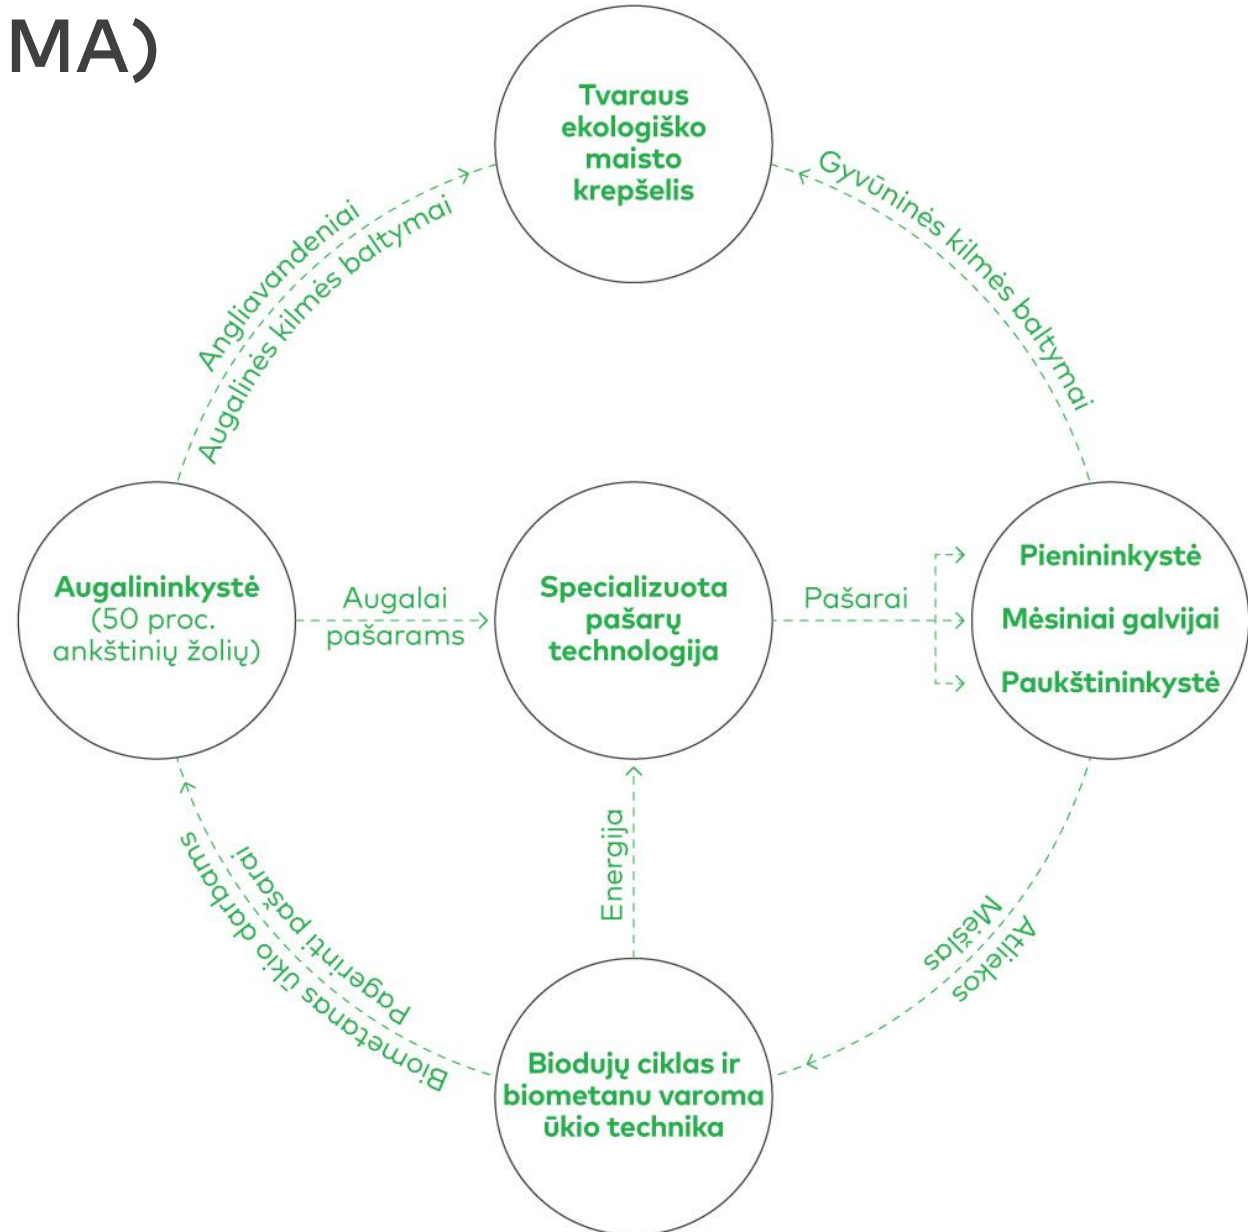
MA)

Tvaraus ekologiško maisto krepšelis

Angliavandeniai
Augalinės kilmės baltymai

Gyvūninės kilmės baltymai

Augalininkystė (50 proc. ankštinių žolių)

Augalai pašarams

Specializuota pašarų technologija

Pašarai

Pienininkystė
Mėsiniai galvijai
Paukštininkystė

Energija

Biometanas ūkio darbams
Pagerinti pašarai

Mėšlas
Atliekos

Biodujų ciklas ir biometanu varoma ūkio technika